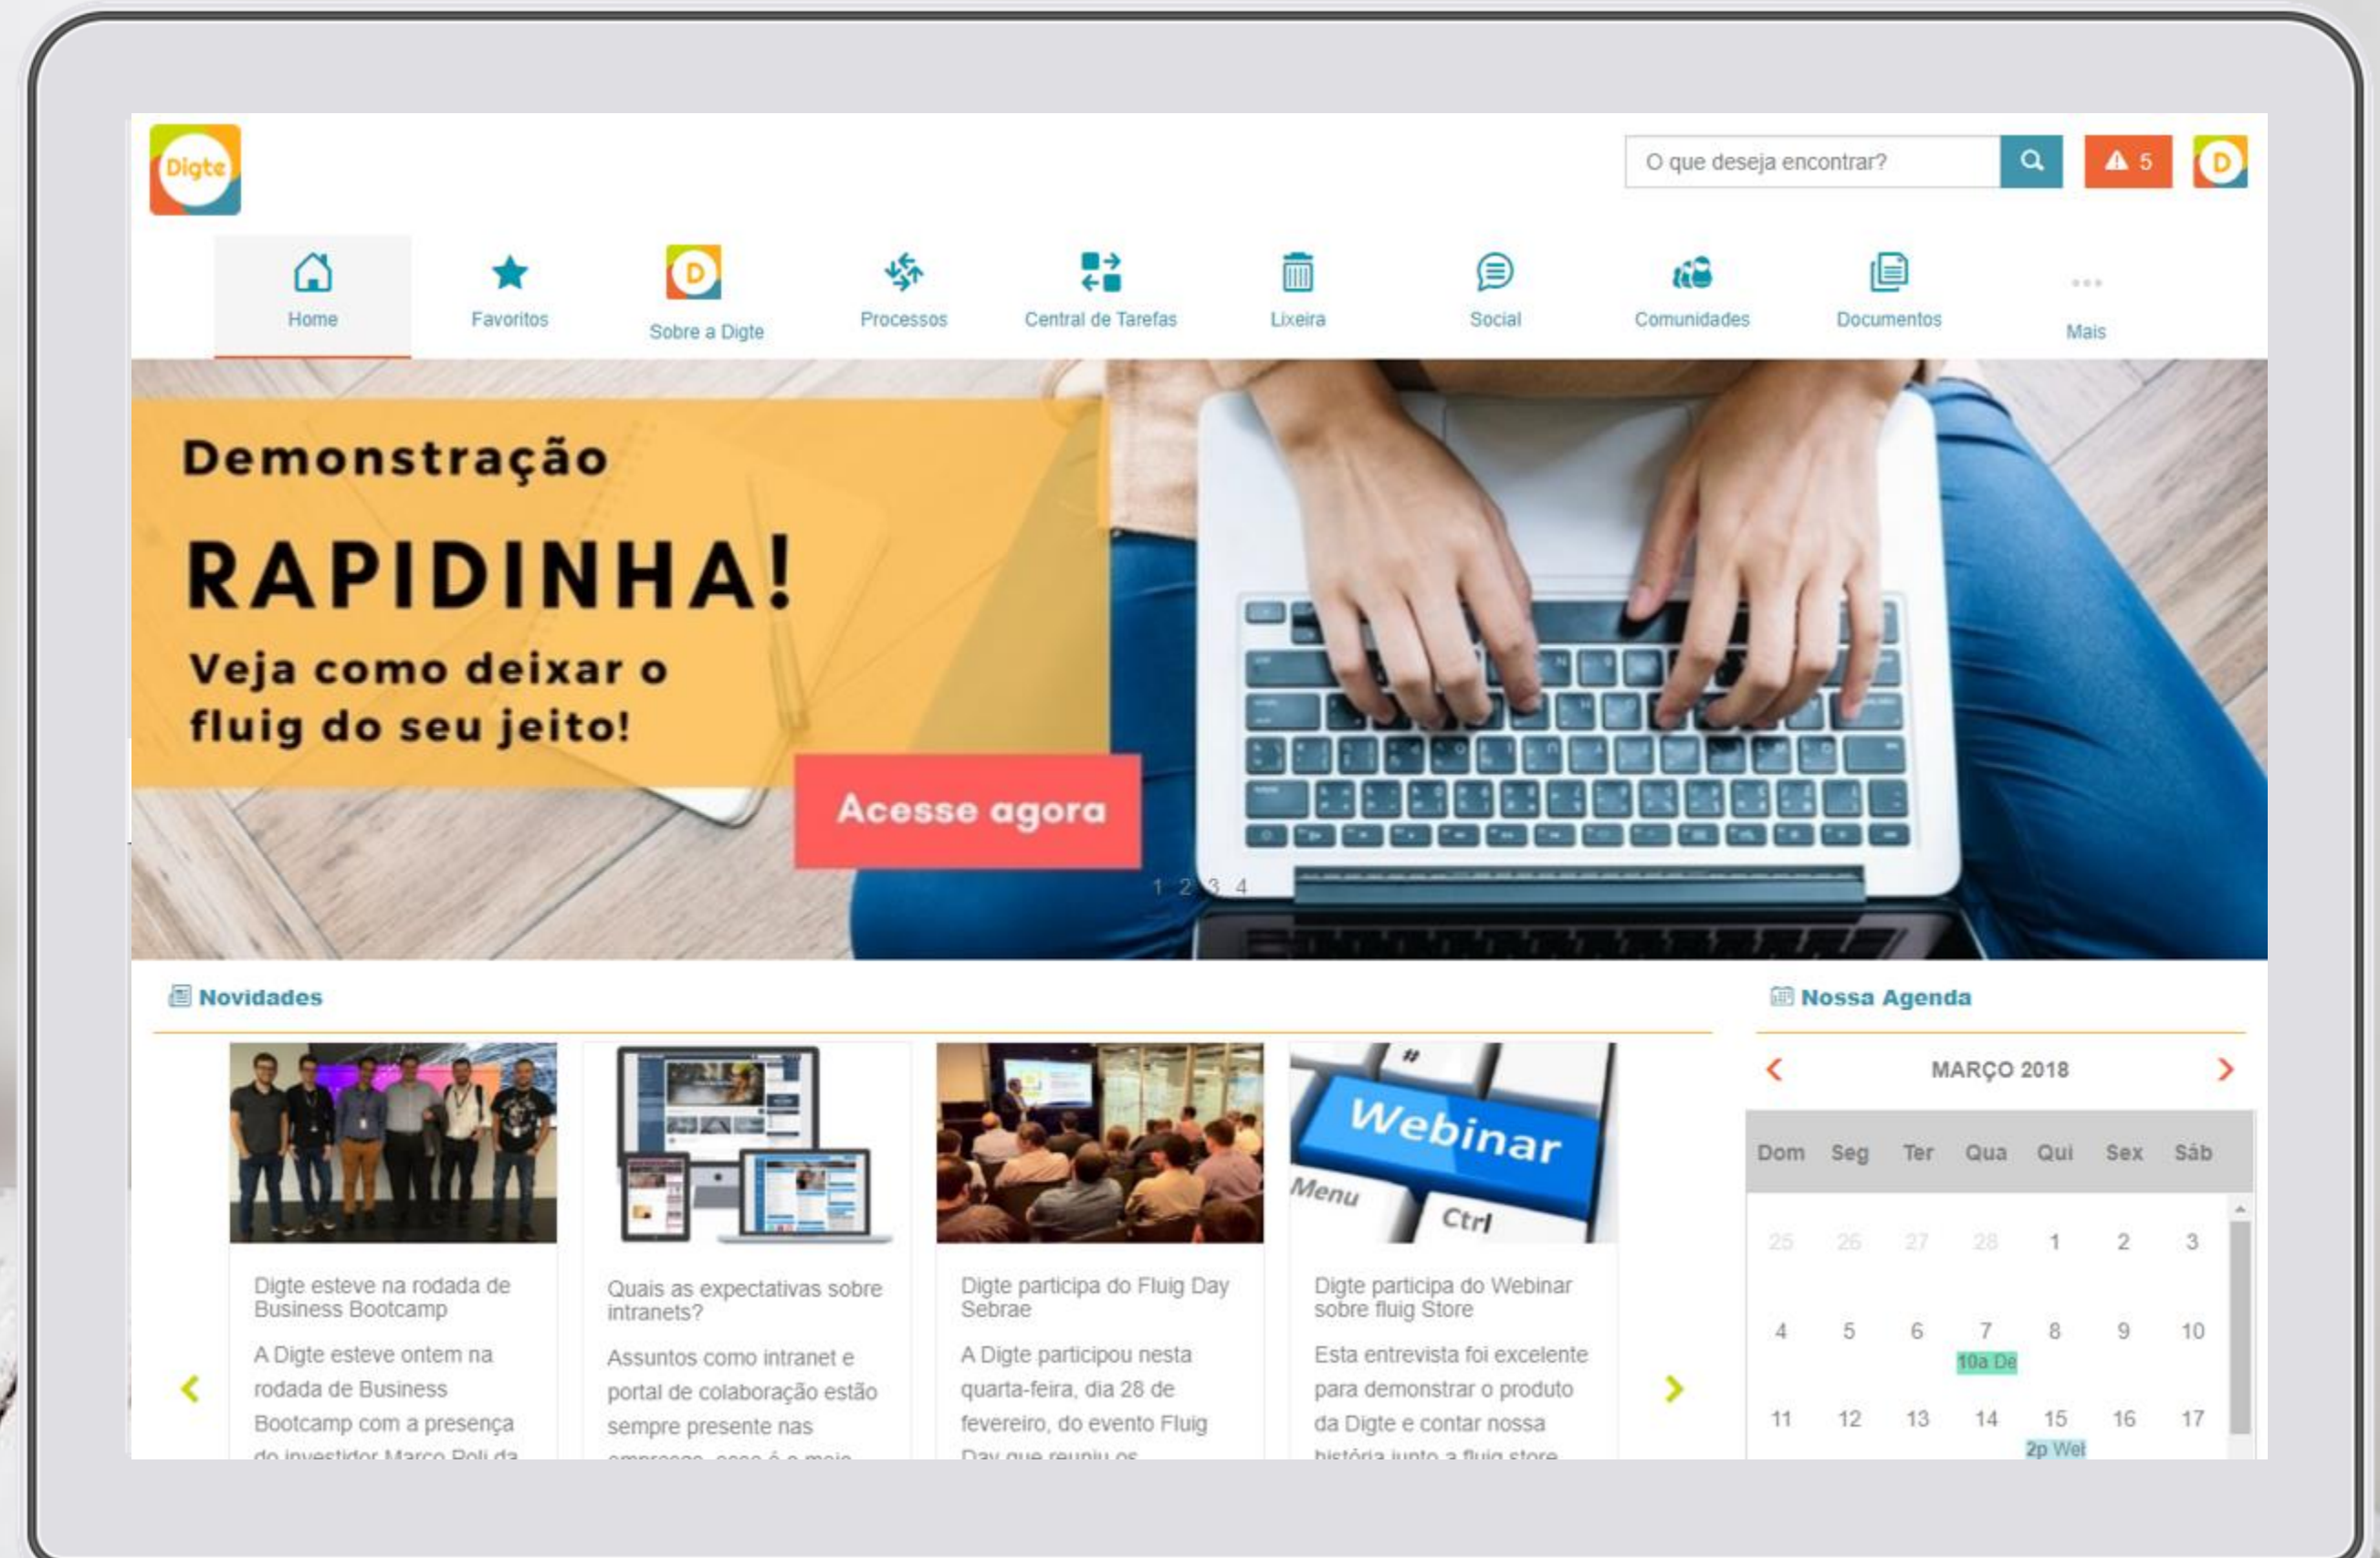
Digte

O que deseja encontrar?

5

D

Home
Favoritos
Sobre a Digte
Processos
Central de Tarefas
Lixeira
Social
Comunidades
Documentos
Mais

Demonstração
RAPIDINHA!
Veja como deixar o fluig do seu jeito!

Acesse agora

1 2 3 4

Novidades

Digte esteve na rodada de Business Bootcamp
A Digte esteve ontem na rodada de Business Bootcamp com a presença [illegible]

Quais as expectativas sobre intranets?
Assuntos como intranet e portal de colaboração estão sempre presente nas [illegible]

Digte participa do Fluig Day Sebrae
A Digte participou nesta quarta-feira, dia 28 de fevereiro, do evento Fluig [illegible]

Webinar
Menu
Ctrl

Digte participa do Webinar sobre fluig Store
Esta entrevista foi excelente para demonstrar o produto da Digte e contar nossa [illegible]

Nossa Agenda

MARÇO 2018

| Dom | Seg | Ter | Qua | Qui | Sex | Sáb |
|---|---|---|---|---|---|---|
| 25 | 26 | 27 | 28 | 1 | 2 | 3 |
| 4 | 5 | 6 | 7 10a De | 8 | 9 | 10 |
| 11 | 12 | 13 | 14 | 15 2p Wel | 16 | 17 |